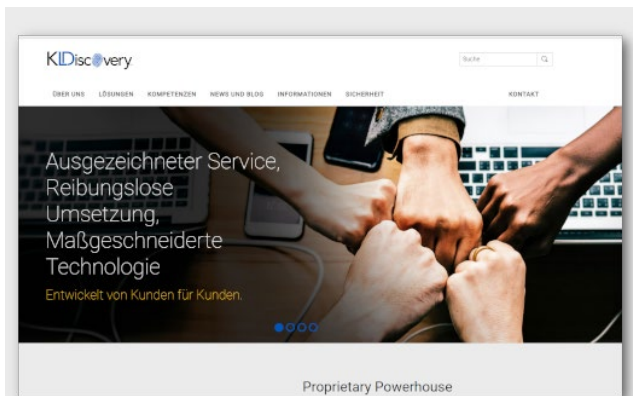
KLDiscovery

Suche

ÜBER UNS LÖSUNGEN KOMPETENZEN NEWS UND BLOG INFORMATIONEN SICHERHEIT KONTAKT

Ausgezeichneter Service, Reibungslose Umsetzung, Maßgeschneiderte Technologie

Entwickelt von Kunden für Kunden.

Proprietary Powerhouse